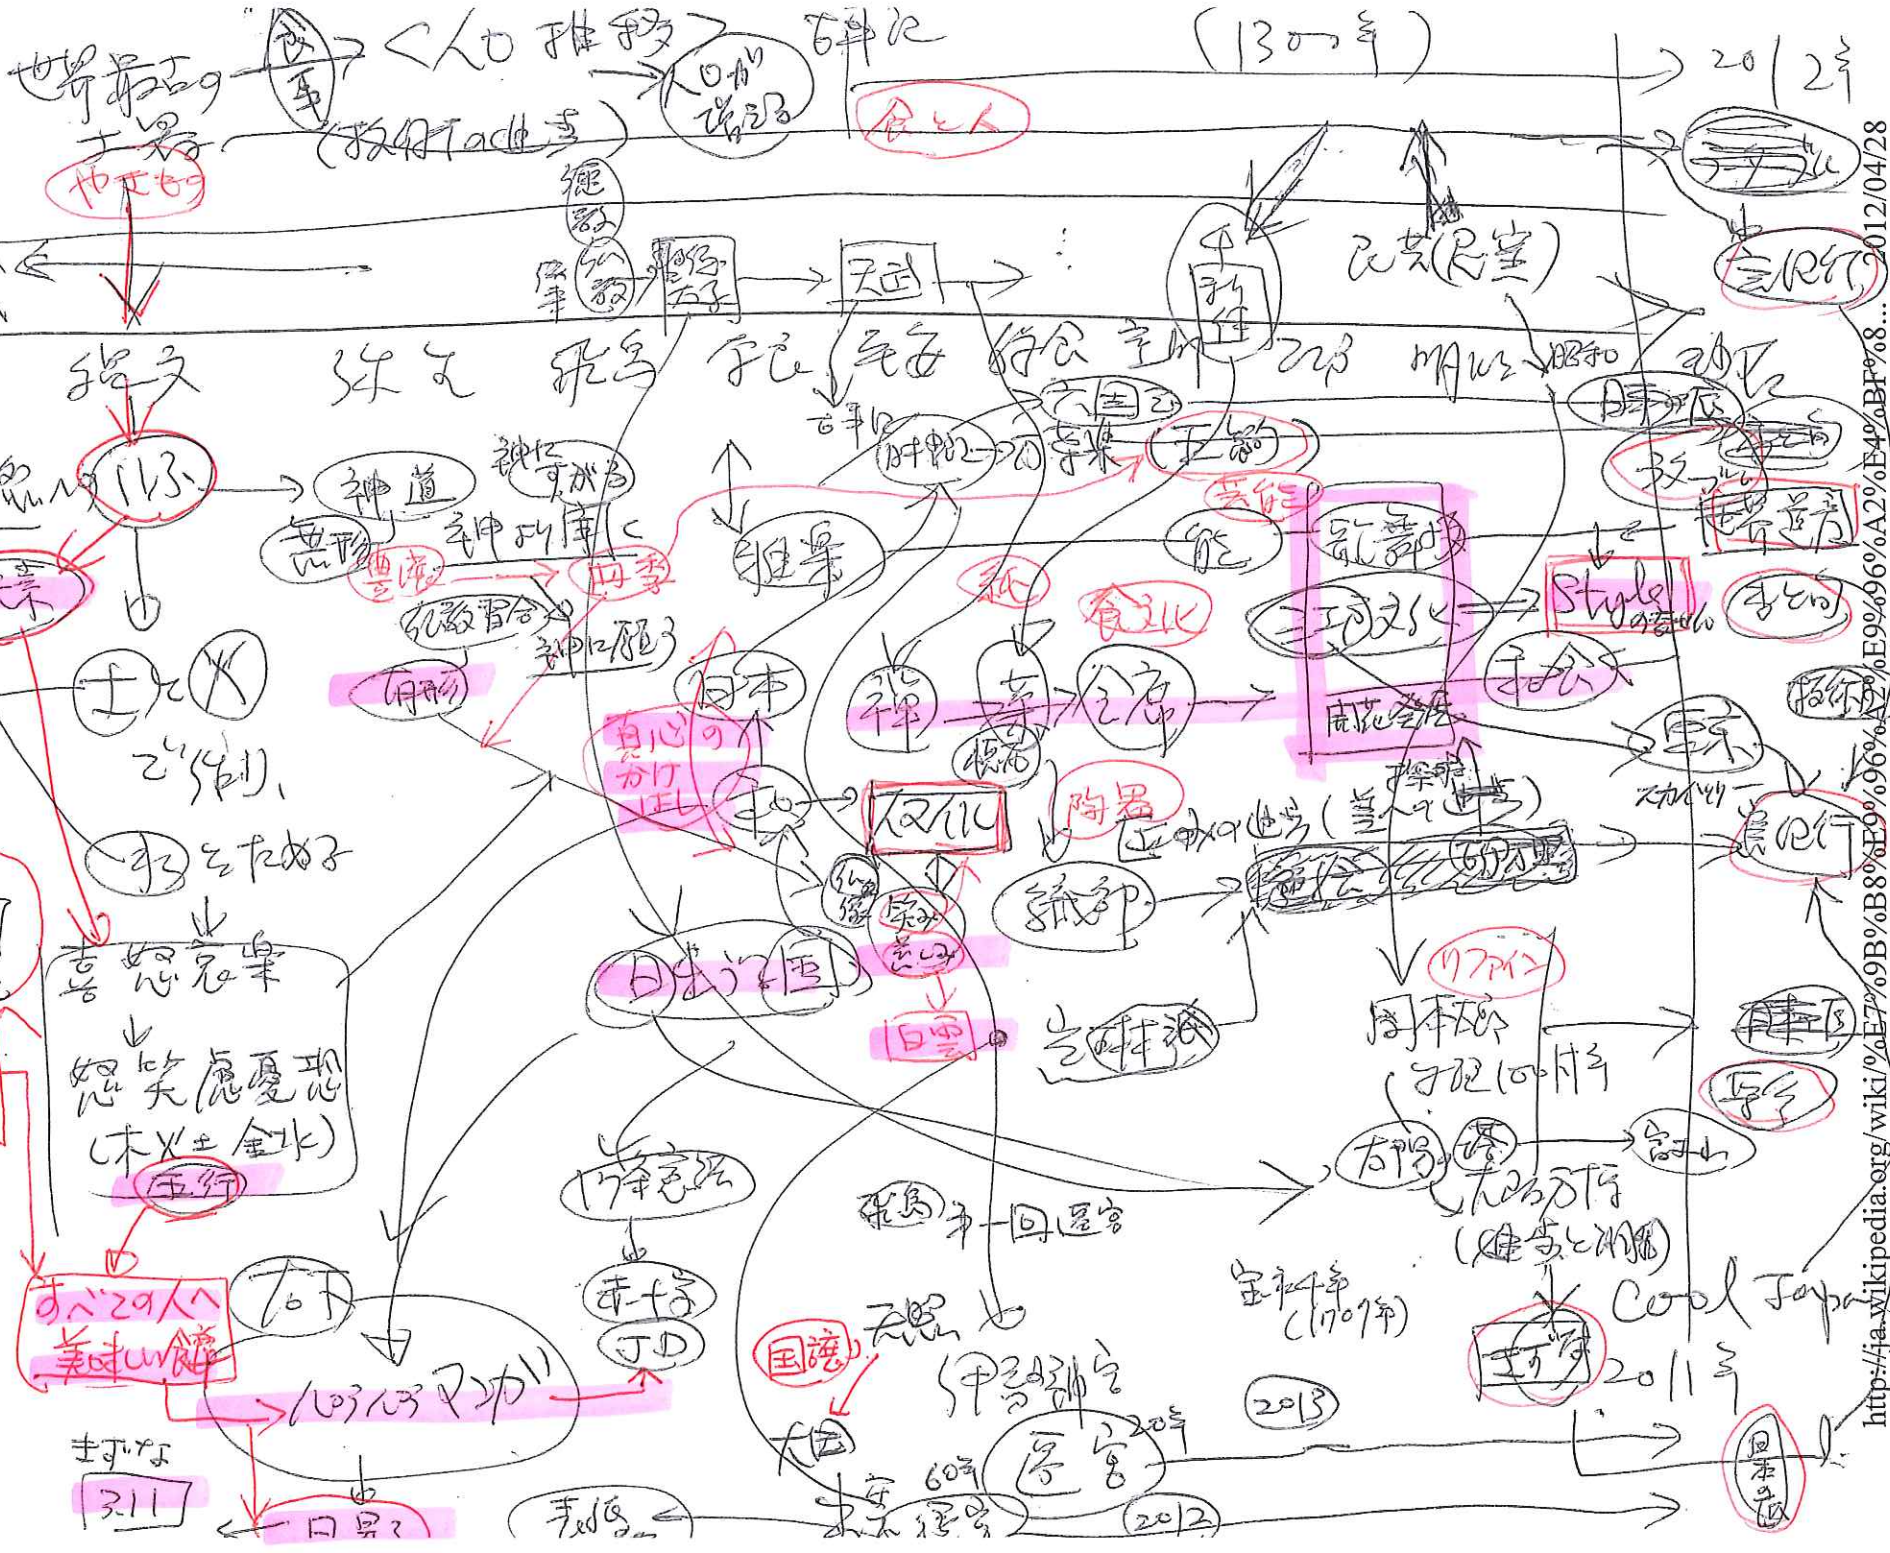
世界最古の王朝
戦争
やまとの
(1300年)
2012年
食と人
縄文
弥生
飛鳥
奈良
平安
鎌倉
室町
江戸
明治
昭和
平成
天武
民芸(民家)
いのち
神道
神にすがる
神より偉く
四季
雅楽
能
歌舞伎
江戸文化
Styleの否定
まとめ
土と火
で作り、
手をため子
喜怒哀楽
怒笑恩愛悲
(木火土金水)
五行
すべての人へ美味しい食を
ペラペラマンガ
日本
禅
茶
懐石
陶器
国風文化
紙
食文化
日本の国
白雲
日本料理
リファイン
東京
スカイツリー
Cool Japan
2011年
2013
2012
伊勢神宮
遷宮
大阪
国譲
きずな
3.11
日本料理
http://ja.wikipedia.org/wiki/%E7%9B%B8%E9%96%A2%E5%9B%B3...2012/04/28